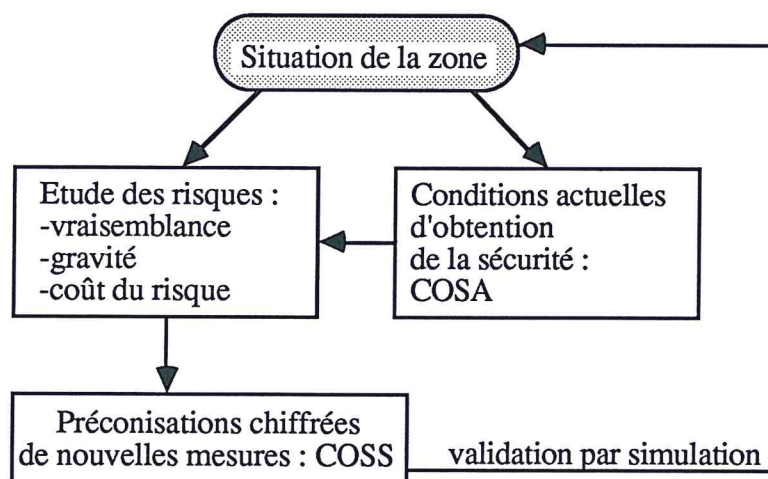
Situation de la zone

Etude des risques :
-vraisemblance
-gravité
-coût du risque

Conditions actuelles d'obtention de la sécurité : COSA

Préconisations chiffrées de nouvelles mesures : COSS

validation par simulation